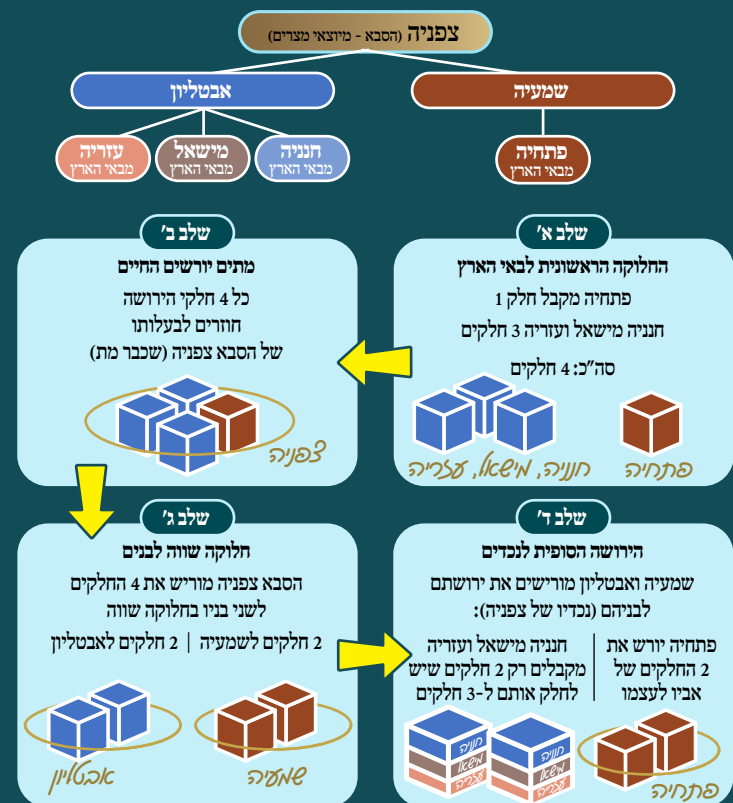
צפניה (הסבא - מיוצאי מצרים)

שמעיה

אבטליון

פתחיה
מבאי הארץ

חנניה
מבאי הארץ

מישאל
מבאי הארץ

עזריה
מבאי הארץ

שלב א'

החלוקה הראשונית לבאי הארץ

פתחיה מקבל חלק 1

חנניה מישאל ועזריה 3 חלקים

סה"כ: 4 חלקים

פתחיה

חנניה, מישאל, עזריה

שלב ב'

מתים יורשים החיים

כל 4 חלקי הירושה חוזרים לבעלותו של הסבא צפניה (שכבר מת)

צפניה

שלב ג'

חלוקה שווה לבנים

הסבא צפניה מוריש את 4 החלקים לשני בניו בחלוקה שווה

2 חלקים לשמעיה | 2 חלקים לאבטליון

שמעיה

אבטליון

שלב ד'

הירושה הסופית לנכדים

שמעיה ואבטליון מורישים את ירושתם לבניהם (נכדיו של צפניה):

פתחיה יורש את 2 החלקים של אביו לעצמו

חנניה מישאל ועזריה מקבלים רק 2 חלקים שיש לחלק אותם ל-3 חלקים

פתחיה

חנניה

מישאל

עזריה

חנניה

מישאל

עזריה